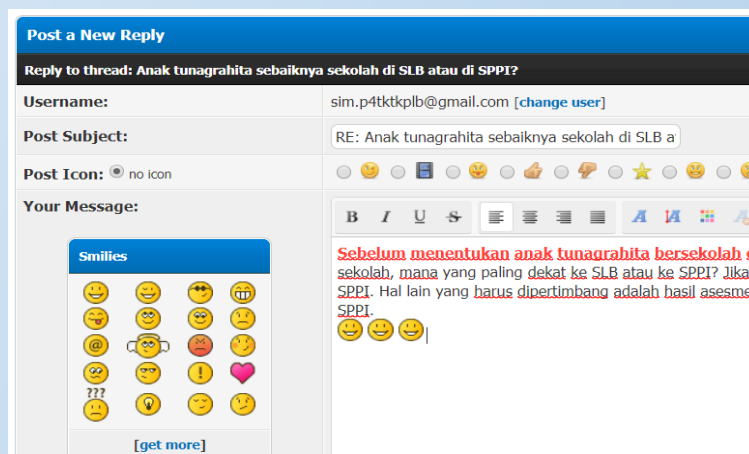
Post a New Reply

Reply to thread: Anak tunagrahita sebaiknya sekolah di SLB atau di SPPI?

Username: sim.p4tktkplb@gmail.com [change user]

Post Subject: RE: Anak tunagrahita sebaiknya sekolah di SLB a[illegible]

Post Icon: no icon

Your Message:

B I U S

Smilies

???

[get more]

Sebelum menentukan anak tunagrahita bersekolah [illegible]
sekolah, mana yang paling dekat ke SLB atau ke SPPI? Jika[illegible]
SPPI. Hal lain yang harus dipertimbang adalah hasil asesme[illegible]
SPPI.